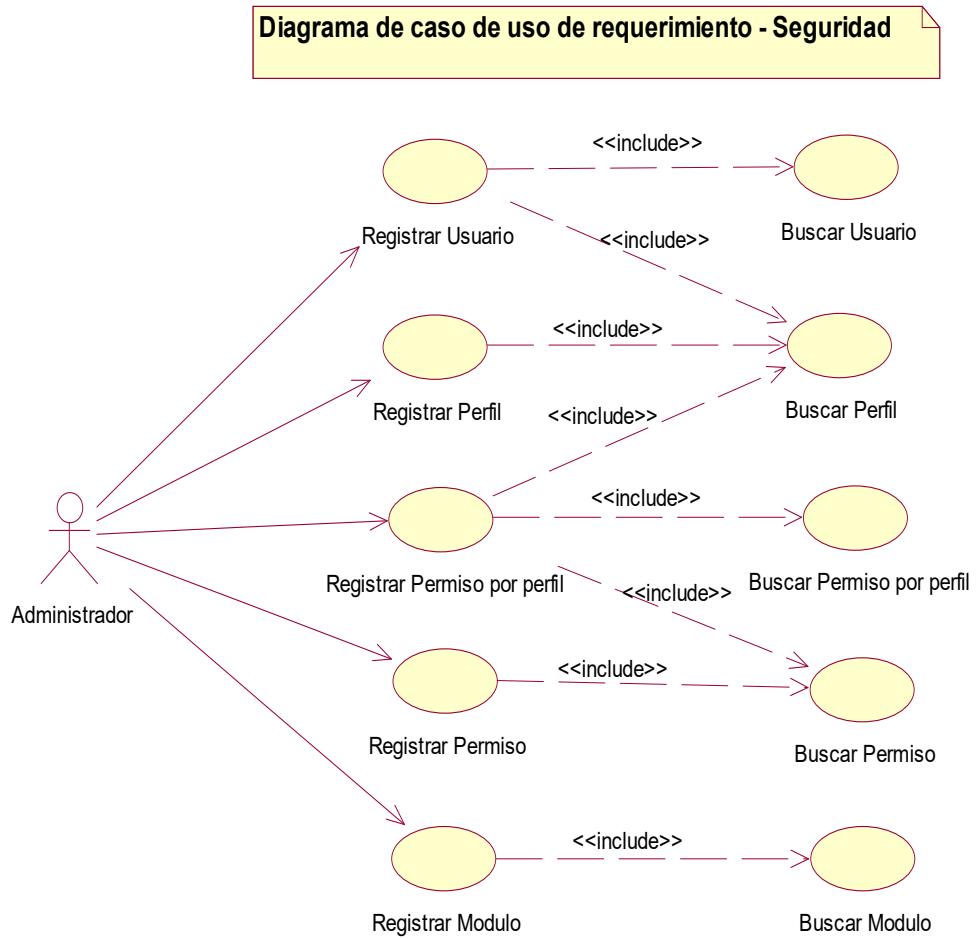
Diagrama de caso de uso de requerimiento - Seguridad

<<include>>

Registrar Usuario

<<include>>

Buscar Usuario

<<include>>

Registrar Perfil

<<include>>

Buscar Perfil

<<include>>

Administrador

Registrar Permiso por perfil

Buscar Permiso por perfil

<<include>>

<<include>>

Registrar Permiso

Buscar Permiso

<<include>>

Registrar Modulo

Buscar Modulo